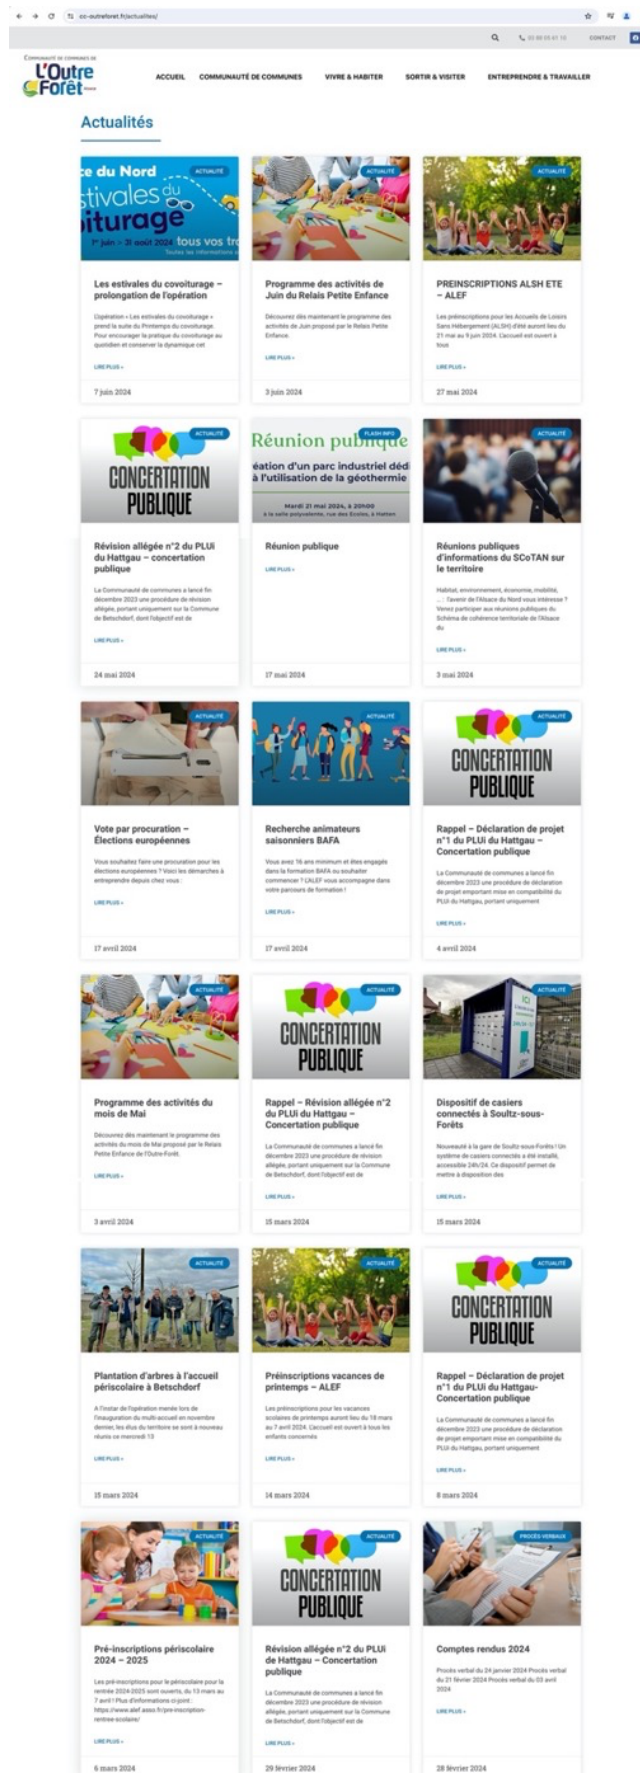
cc-outreforet.fr/actualites/

03 88 05 61 10 CONTACT

COMMUNAUTÉ DE COMMUNES DE L'Outre Forêt

ACCUEIL COMMUNAUTÉ DE COMMUNES VIVRE & HABITER SORTIR & VISITER ENTREPRENDRE & TRAVAILLER

Actualités

ACTUALITÉ
e du Nord stivales du iturage 1er juin > 31 août 2024 tous vos tr

Les estivales du covoiturage – prolongation de l'opération

L'opération « Les estivales du covoiturage » prend la suite du Printemps du covoiturage. Pour encourager la pratique du covoiturage au quotidien et conserver la dynamique cet

LIRE PLUS »

7 juin 2024

ACTUALITÉ

Programme des activités de Juin du Relais Petite Enfance

Découvrez dès maintenant le programme des activités de Juin proposé par le Relais Petite Enfance.

LIRE PLUS »

3 juin 2024

ACTUALITÉ

PREINSCRIPTIONS ALSH ETE – ALEF

Les préinscriptions pour les Accueils de Loisirs Sans Hébergement (ALSH) d'été auront lieu du 21 mai au 9 juin 2024. L'accueil est ouvert à tous

LIRE PLUS »

27 mai 2024

ACTUALITÉ
CONCERTATION PUBLIQUE

Révision allégée n°2 du PLUi du Hattgau – concertation publique

La Communauté de communes a lancé fin décembre 2023 une procédure de révision allégée, portant uniquement sur la Commune de Betschdorf, dont l'objectif est de

LIRE PLUS »

24 mai 2024

FLASH INFO
Réunion publique
éation d'un parc industriel dédi à l'utilisation de la géothermie
Mardi 21 mai 2024, à 20h00
à la salle polyvalente, rue des Écoles, à Hatten

Réunion publique

LIRE PLUS »

17 mai 2024

ACTUALITÉ

Réunions publiques d'informations du SCoTAN sur le territoire

Habitat, environnement, économie, mobilité, ... : l'avenir de l'Alsace du Nord vous intéresse ? Venez participer aux réunions publiques du Schéma de cohérence territoriale de l'Alsace du

LIRE PLUS »

3 mai 2024

ACTUALITÉ

Vote par procuration – Élections européennes

Vous souhaitez faire une procuration pour les élections européennes ? Voici les démarches à entreprendre depuis chez vous :

LIRE PLUS »

17 avril 2024

ACTUALITÉ

Recherche animateurs saisonniers BAFA

Vous avez 16 ans minimum et êtes engagés dans la formation BAFA ou souhaiter commencer ? L'ALEF vous accompagne dans votre parcours de formation !

LIRE PLUS »

17 avril 2024

ACTUALITÉ
CONCERTATION PUBLIQUE

Rappel – Déclaration de projet n°1 du PLUi du Hattgau – Concertation publique

La Communauté de communes a lancé fin décembre 2023 une procédure de déclaration de projet emportant mise en compatibilité du PLUi du Hattgau, portant uniquement

LIRE PLUS »

4 avril 2024

ACTUALITÉ

Programme des activités du mois de Mai

Découvrez dès maintenant le programme des activités du mois de Mai proposé par le Relais Petite Enfance de l'Outre-Forêt.

LIRE PLUS »

3 avril 2024

ACTUALITÉ
CONCERTATION PUBLIQUE

Rappel – Révision allégée n°2 du PLUi du Hattgau – Concertation publique

La Communauté de communes a lancé fin décembre 2023 une procédure de révision allégée, portant uniquement sur la Commune de Betschdorf, dont l'objectif est de

LIRE PLUS »

15 mars 2024

ACTUALITÉ

Dispositif de casiers connectés à Soultz-sous-Forêts

Nouveauté à la gare de Soultz-sous-Forêts ! Un système de casiers connectés a été installé, accessible 24h/24. Ce dispositif permet de mettre à disposition des

LIRE PLUS »

15 mars 2024

ACTUALITÉ

Plantation d'arbres à l'accueil périscolaire à Betschdorf

A l'instar de l'opération menée lors de l'inauguration du multi-accueil en novembre dernier, les élus du territoire se sont à nouveau réunis ce mercredi 13

LIRE PLUS »

15 mars 2024

ACTUALITÉ

Préinscriptions vacances de printemps – ALEF

Les préinscriptions pour les vacances scolaires de printemps auront lieu du 18 mars au 7 avril 2024. L'accueil est ouvert à tous les enfants concernés

LIRE PLUS »

14 mars 2024

ACTUALITÉ
CONCERTATION PUBLIQUE

Rappel – Déclaration de projet n°1 du PLUi du Hattgau- Concertation publique

La Communauté de communes a lancé fin décembre 2023 une procédure de déclaration de projet emportant mise en compatibilité du PLUi du Hattgau, portant uniquement

LIRE PLUS »

8 mars 2024

ACTUALITÉ

Pré-inscriptions périscolaire 2024 – 2025

Les pré-inscriptions pour le périscolaire pour la rentrée 2024-2025 sont ouverts, du 13 mars au 7 avril ! Plus d'informations ci-joint : https://www.alef.asso.fr/pre-inscription-rentree-scolaire/

LIRE PLUS »

6 mars 2024

ACTUALITÉ
CONCERTATION PUBLIQUE

Révision allégée n°2 du PLUi de Hattgau – Concertation publique

La Communauté de communes a lancé fin décembre 2023 une procédure de révision allégée, portant uniquement sur la Commune de Betschdorf, dont l'objectif est de

LIRE PLUS »

29 février 2024

PROCÈS VERBAUX

Comptes rendus 2024

Procès verbal du 24 janvier 2024 Procès verbal du 21 février 2024 Procès verbal du 03 avril 2024

LIRE PLUS »

28 février 2024